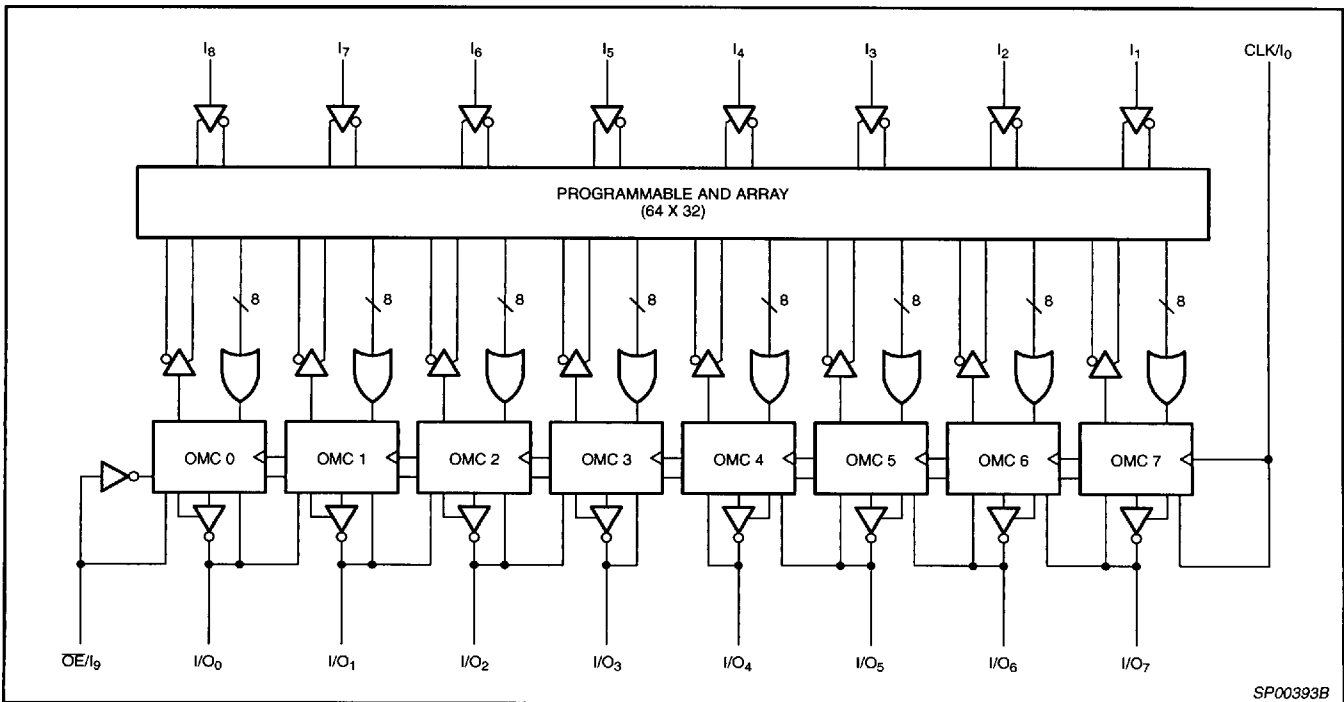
$I_8$ $I_7$ $I_6$ $I_5$ $I_4$ $I_3$ $I_2$ $I_1$ CLK/$I_0$

PROGRAMMABLE AND ARRAY
(64 X 32)

8 8 8 8 8 8 8 8

OMC 0 OMC 1 OMC 2 OMC 3 OMC 4 OMC 5 OMC 6 OMC 7

$\overline{OE}/I_9$ $I/O_0$ $I/O_1$ $I/O_2$ $I/O_3$ $I/O_4$ $I/O_5$ $I/O_6$ $I/O_7$

SP00393B